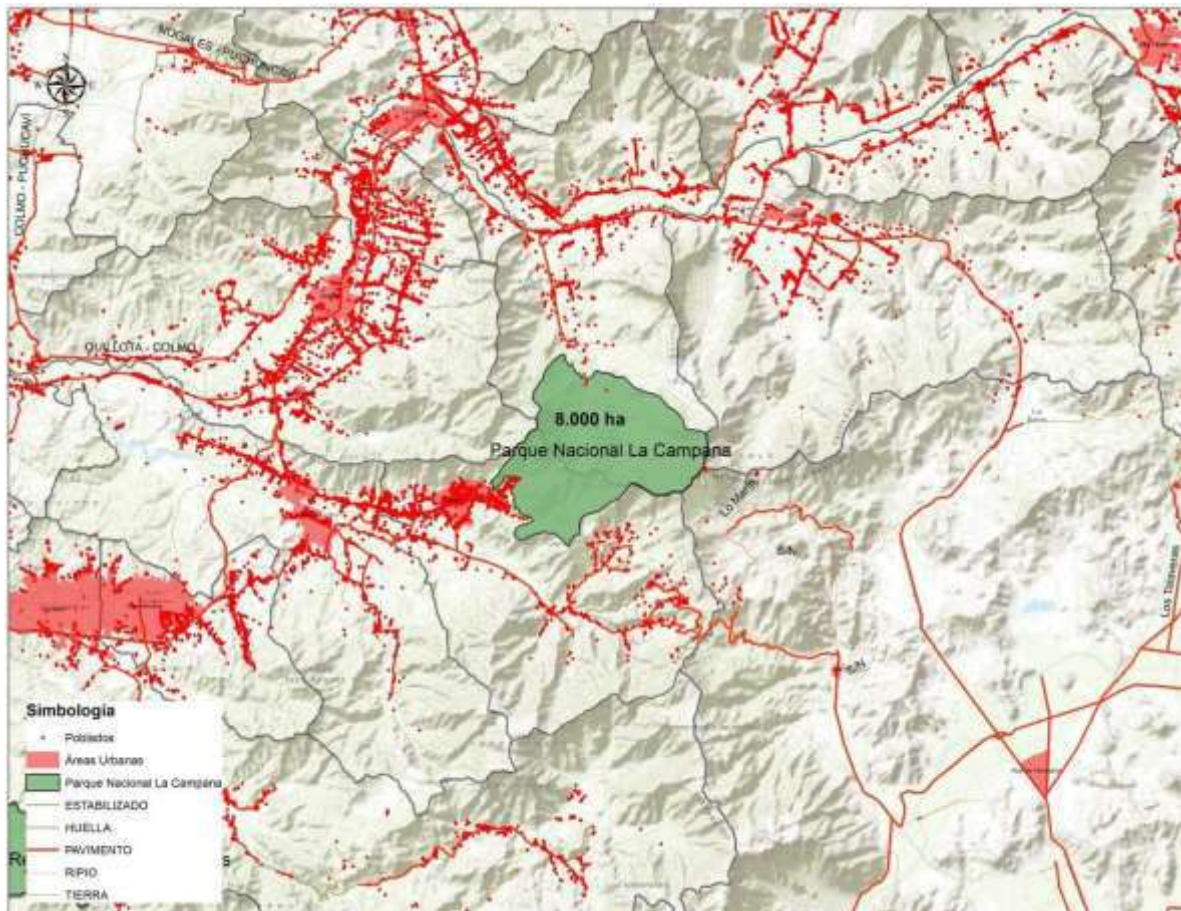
NOGALES - PUCHUNCAVI

COLMO - PUCHUNCAVI

QUILLOTA - COLMO

8.000 ha
Parque Nacional La Campana

Lo Marín

S/N

S/N

Los Tilianes

Simbología
Poblados
Áreas Urbanas
Parque Nacional La Campana
ESTABILIZADO
HUELLA
PAVIMENTO
RIPIO
TIERRA

R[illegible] s